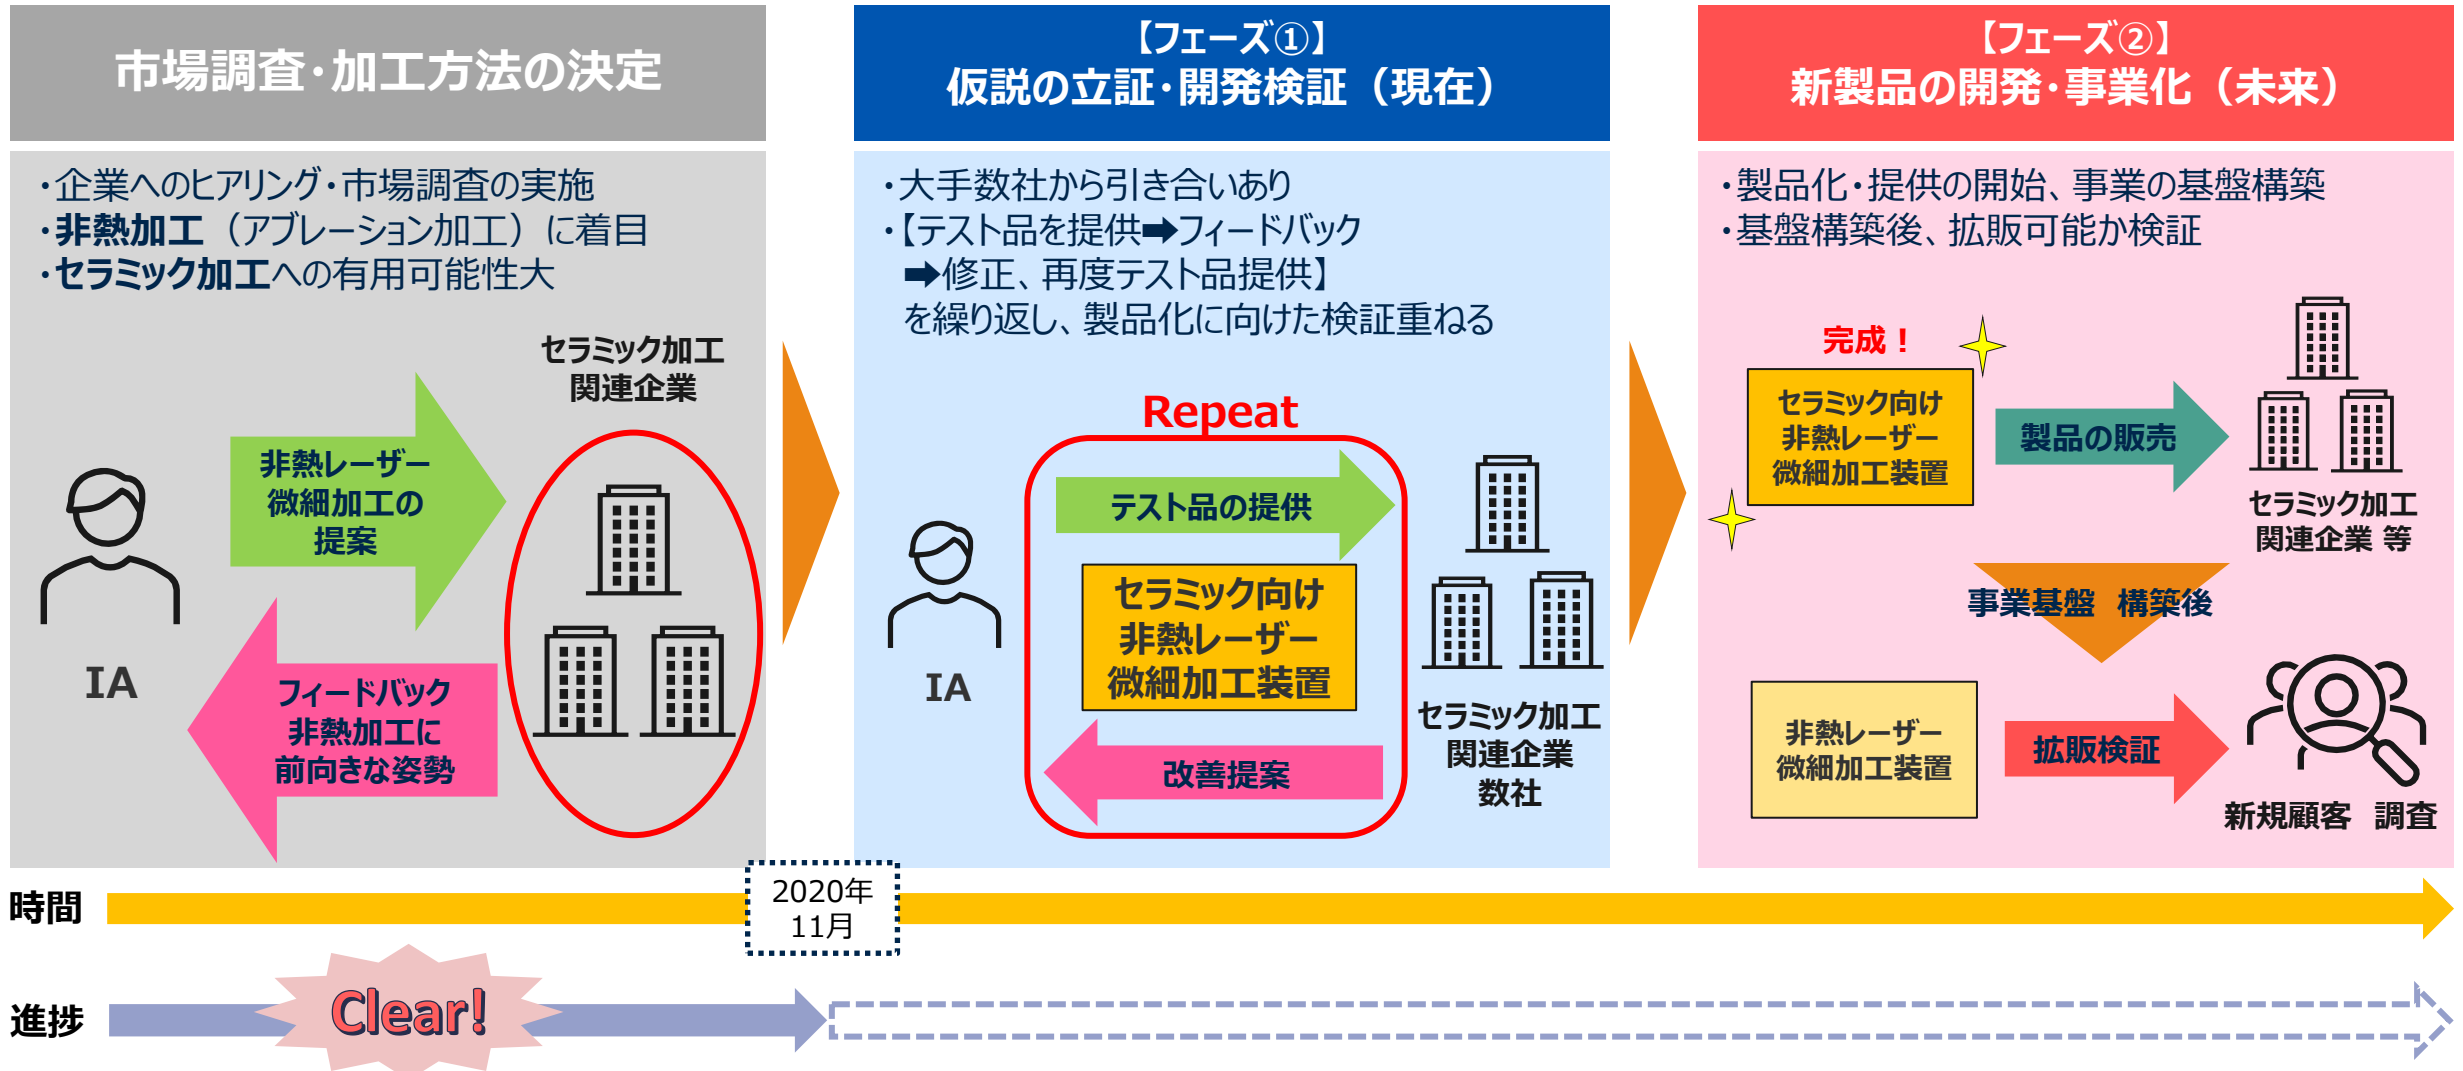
市場調査･加工方法の決定

・企業へのヒアリング･市場調査の実施
・非熱加工（アブレーション加工）に着目
・セラミック加工への有用可能性大

セラミック加工
関連企業

非熱レーザー
微細加工の
提案

フィードバック
非熱加工に
前向きな姿勢

IA

【フェーズ①】
仮説の立証･開発検証（現在）

・大手数社から引き合いあり
・【テスト品を提供➡フィードバック
➡修正、再度テスト品提供】
を繰り返し、製品化に向けた検証重ねる

Repeat

テスト品の提供

セラミック向け
非熱レーザー
微細加工装置

改善提案

IA

セラミック加工
関連企業
数社

【フェーズ②】
新製品の開発･事業化（未来）

・製品化･提供の開始、事業の基盤構築
・基盤構築後、拡販可能か検証

完成！

セラミック向け
非熱レーザー
微細加工装置

製品の販売

セラミック加工
関連企業 等

事業基盤 構築後

非熱レーザー
微細加工装置

拡販検証

新規顧客 調査

時間

2020年
11月

進捗

Clear!